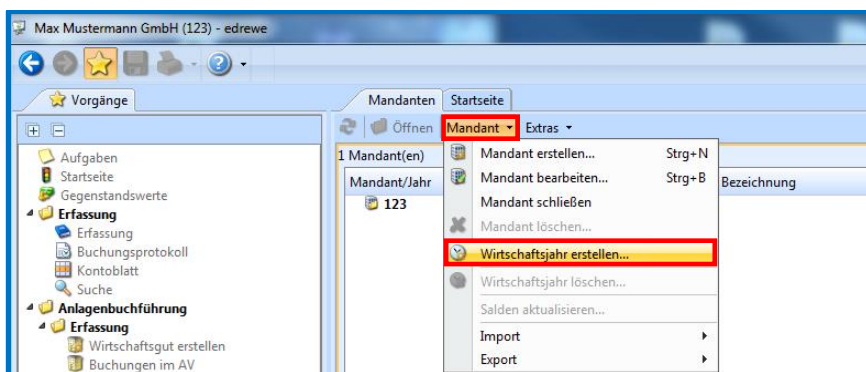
Max Mustermann GmbH (123) - edrewe

Vorgänge

Aufgaben
Startseite
Gegenstandswerte
Erfassung
Erfassung
Buchungsprotokoll
Kontoblatt
Suche
Anlagenbuchführung
Erfassung
Wirtschaftsgut erstellen
Buchungen im AV

Mandanten
Startseite

Öffnen
Mandant
Extras

1 Mandant(en)
Mandant/Jahr
123
Bezeichnung

Mandant erstellen... Strg+N
Mandant bearbeiten... Strg+B
Mandant schließen
Mandant löschen...
Wirtschaftsjahr erstellen...
Wirtschaftsjahr löschen...
Salden aktualisieren...
Import
Export